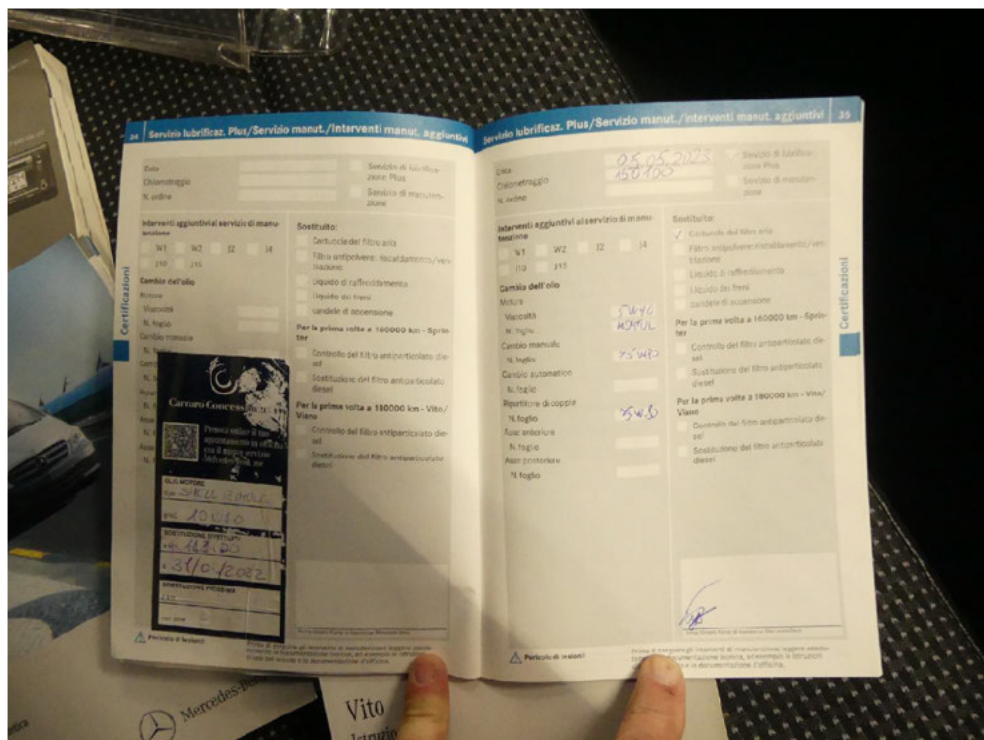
34 Servizio lubrificaz. Plus/Servizio manut./Interventi manut. aggiuntivi

Data
Contachilometri
N. ordine

Servizio di lubrificazione Plus
Servizio di manutenzione

Interventi aggiuntivi servizio di manutenzione
W1 W2 J2 J4
J10 J15

Cambio dell'olio
Motore
Viscosità
N. foglio
Cambio manuale
N. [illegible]

Sostituito:
Cartuccia del filtro aria
Filtro antipolvere: riscaldamento/ventilazione
Liquido di raffreddamento
Liquido dei freni
candele di accensione

Per la prima volta a 160000 km - Sprinter
Controllo del filtro antiparticolato diesel
Sostituzione del filtro antiparticolato diesel

Per la prima volta a 180000 km - Vito/Viano
Controllo del filtro antiparticolato diesel
Sostituzione del filtro antiparticolato diesel

Carraro Concessionaria
Prenota online il tuo appuntamento in officina con il nostro servizio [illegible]

OLIO MOTORE
tipo SHELL 5W30
KM 101460
SOSTITUZIONE EFFETTUATA
KM 113.000
il 31/01/2022
SOSTITUZIONE PROSSIMA

Certificazioni

Pericolo di lesioni

Servizio lubrificaz. Plus/Servizio manut./Interventi manut. aggiuntivi 35

Data 05.05.2023
Contachilometri 150100
N. ordine

Servizio di lubrificazione Plus
Servizio di manutenzione

Interventi aggiuntivi al servizio di manutenzione
W1 W2 J2 J4
J10 J15

Cambio dell'olio
Motore
Viscosità 5W40
N. foglio MOTUL
Cambio manuale
N. foglio 75W80
Cambio automatico
N. foglio
Ripartitore di coppia
N. foglio 75W80
Assale anteriore
N. foglio
Assale posteriore
N. foglio

Sostituito:
✓ Cartuccia del filtro aria
Filtro antipolvere: riscaldamento/ventilazione
Liquido di raffreddamento
Liquido dei freni
candele di accensione

Per la prima volta a 160000 km - Sprinter
Controllo del filtro antiparticolato diesel
Sostituzione del filtro antiparticolato diesel

Per la prima volta a 180000 km - Vito/Viano
Controllo del filtro antiparticolato diesel
Sostituzione del filtro antiparticolato diesel

Certificazioni

Pericolo di lesioni

Prima di eseguire gli interventi di manutenzione leggere assolutamente la documentazione tecnica, attenendosi alle istruzioni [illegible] la documentazione d'officina.

Mercedes-Benz
Vito